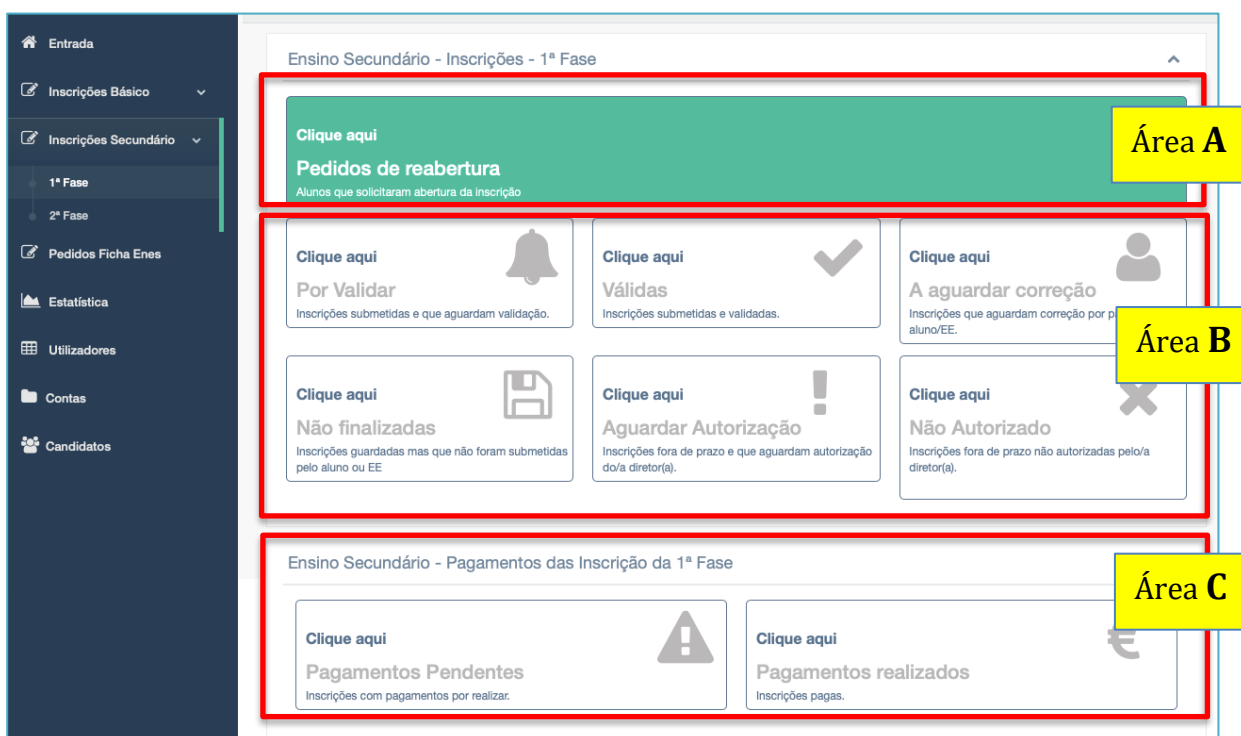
Entrada

Inscrições Básico

Inscrições Secundário

1ª Fase

2ª Fase

Pedidos Ficha Enes

Estatística

Utilizadores

Contas

Candidatos

Ensino Secundário - Inscrições - 1ª Fase

Clique aqui

Pedidos de reabertura

Alunos que solicitaram abertura da inscrição

Área **A**

Clique aqui

Por Validar

Inscrições submetidas e que aguardam validação.

Clique aqui

Válidas

Inscrições submetidas e validadas.

Clique aqui

A aguardar correção

Inscrições que aguardam correção por p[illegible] aluno/EE.

Área **B**

Clique aqui

Não finalizadas

Inscrições guardadas mas que não foram submetidas pelo aluno ou EE

Clique aqui

Aguardar Autorização

Inscrições fora de prazo e que aguardam autorização do/a diretor(a).

Clique aqui

Não Autorizado

Inscrições fora de prazo não autorizadas pelo/a diretor(a).

Ensino Secundário - Pagamentos das Inscrição da 1ª Fase

Área **C**

Clique aqui

Pagamentos Pendentes

Inscrições com pagamentos por realizar.

Clique aqui

Pagamentos realizados

Inscrições pagas.